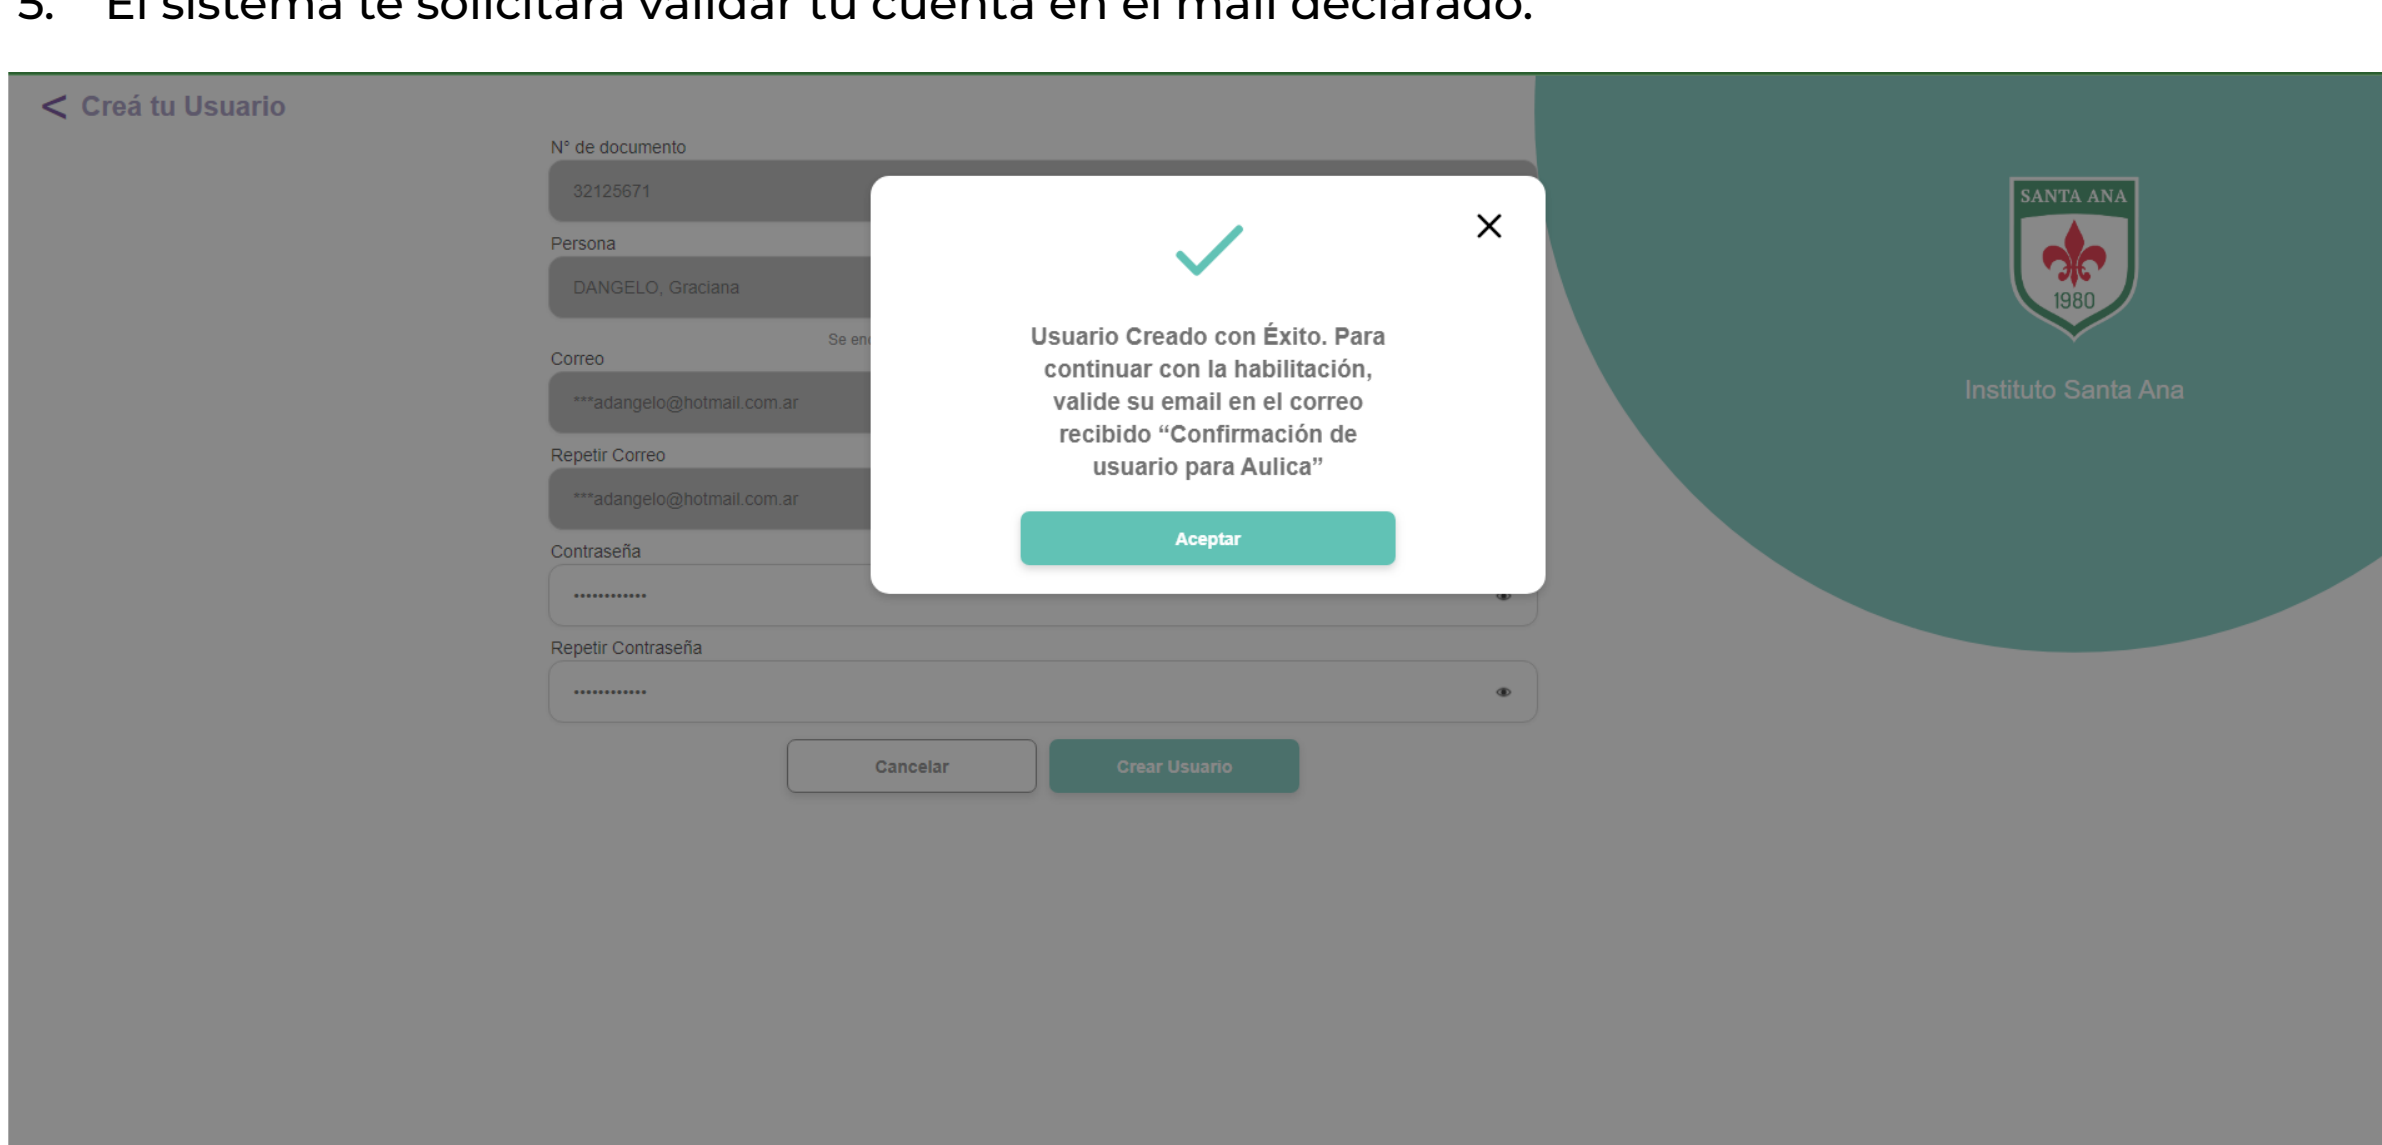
5. El sistema te solicitará validar tu cuenta en el mail declarado.

< Creá tu Usuario

N° de documento

32125671

Persona

DANGELO, Graciana

Se en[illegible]

Correo

***adangelo@hotmail.com.ar

Repetir Correo

***adangelo@hotmail.com.ar

Contraseña

••••••••••••

Repetir Contraseña

••••••••••••

Cancelar

Crear Usuario

SANTA ANA

1980

Instituto Santa Ana

Usuario Creado con Éxito. Para continuar con la habilitación, valide su email en el correo recibido “Confirmación de usuario para Aulica”

Aceptar